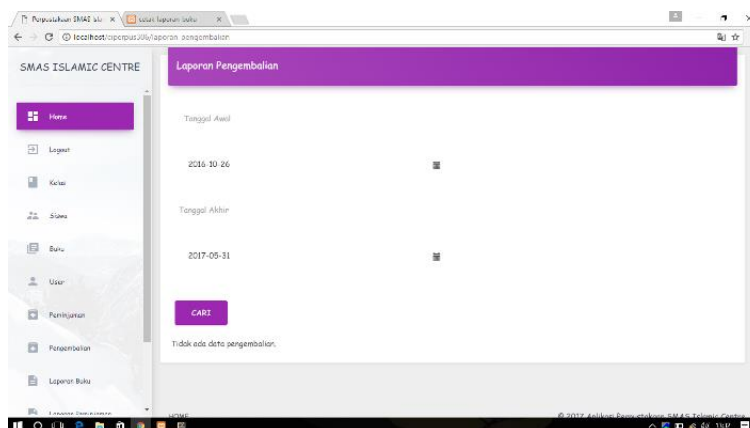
Perpustakaan SMAS Isl × | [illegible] laporan buku ×

localhost/siperpus30/laporan_pengembalian

SMAS ISLAMIC CENTRE

Home

Logout

Kelas

Siswa

Buku

User

Peminjaman

Pengembalian

Laporan Buku

Laporan Peminjaman

Laporan Pengembalian

Tanggal Awal

2016-10-26

Tanggal Akhir

2017-05-31

CARI

Tidak ada data pengembalian.

HOME

© 2017 Aplikasi Perpustakaan SMAS Islamic Centre